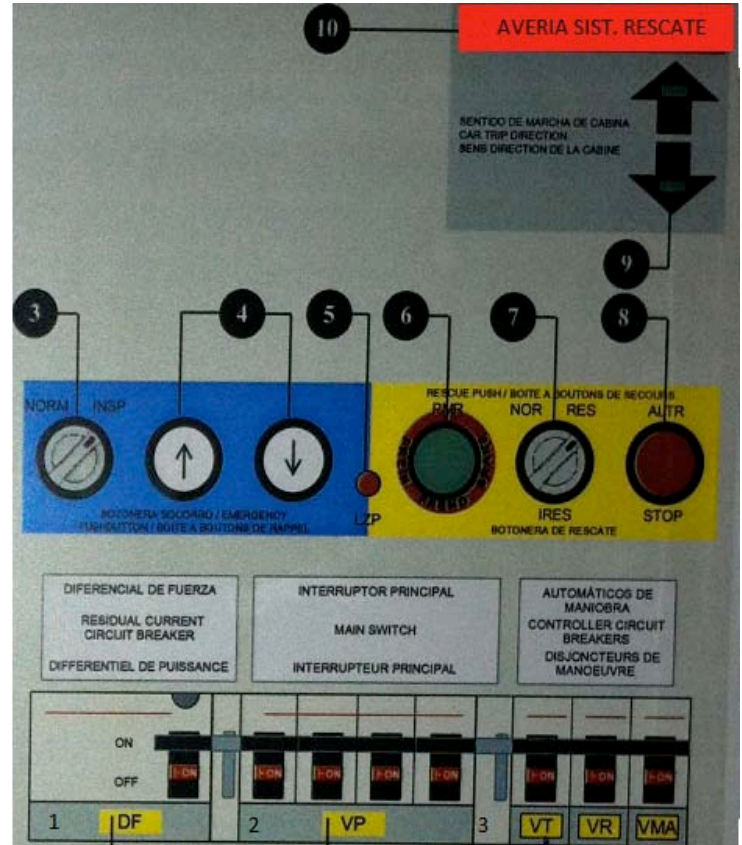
10

AVERIA SIST. RESCATE

SENTIDO DE MARCHA DE CABINA
CAR TRIP DIRECTION
SENS DIRECTION DE LA CABINE

9

3

4

5

6

7

8

NORM INSP

BOTONERA SOCORRO / EMERGENCY PUSHBUTTON / BOITE A BOUTONS DE RAPPEL

LZP

RESCUE PUSH / BOITE A BOUTONS DE SECOURS

RMR

NOR RES

IRES

BOTONERA DE RESCATE

AUTR

STOP

DIFERENCIAL DE FUERZA

RESIDUAL CURRENT CIRCUIT BREAKER

DIFFERENTIEL DE PUISSANCE

INTERRUPTOR PRINCIPAL

MAIN SWITCH

INTERRUPTEUR PRINCIPAL

AUTOMÁTICOS DE MANIOBRA

CONTROLLER CIRCUIT BREAKERS

DISJONCTEURS DE MANOEUVRE

ON

OFF

I-ON I-ON I-ON I-ON I-ON I-ON I-ON I-ON

1 DF

2 VP

3 VT VR VMA